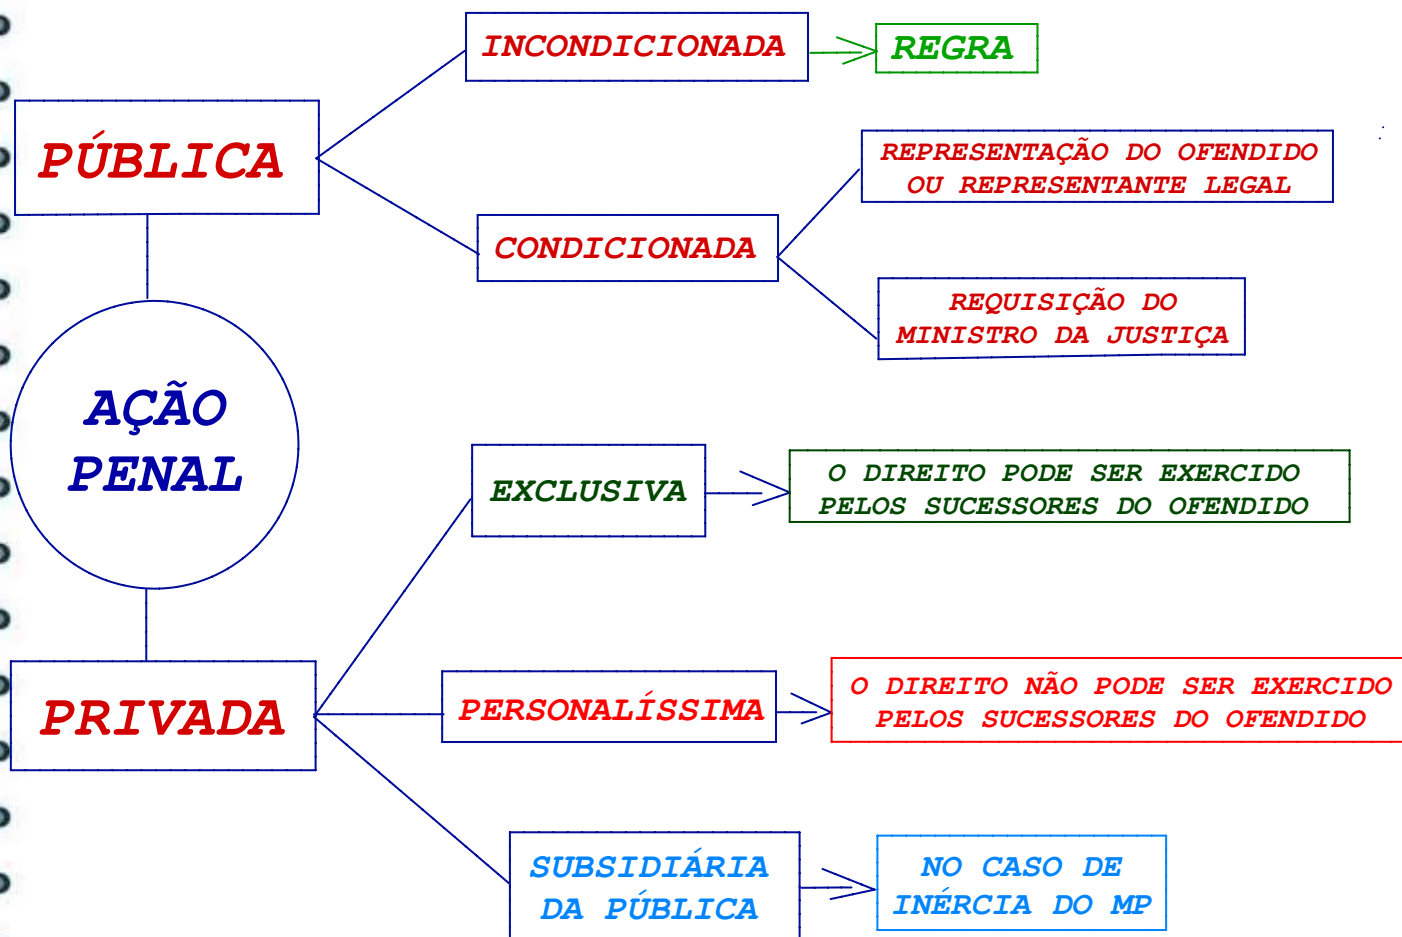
AÇÃO PENAL

PÚBLICA

INCONDICIONADA

REGRA

CONDICIONADA

REPRESENTAÇÃO DO OFENDIDO OU REPRESENTANTE LEGAL

REQUISIÇÃO DO MINISTRO DA JUSTIÇA

PRIVADA

EXCLUSIVA

O DIREITO PODE SER EXERCIDO PELOS SUCESSORES DO OFENDIDO

PERSONALÍSSIMA

O DIREITO NÃO PODE SER EXERCIDO PELOS SUCESSORES DO OFENDIDO

SUBSIDIÁRIA DA PÚBLICA

NO CASO DE INÉRCIA DO MP